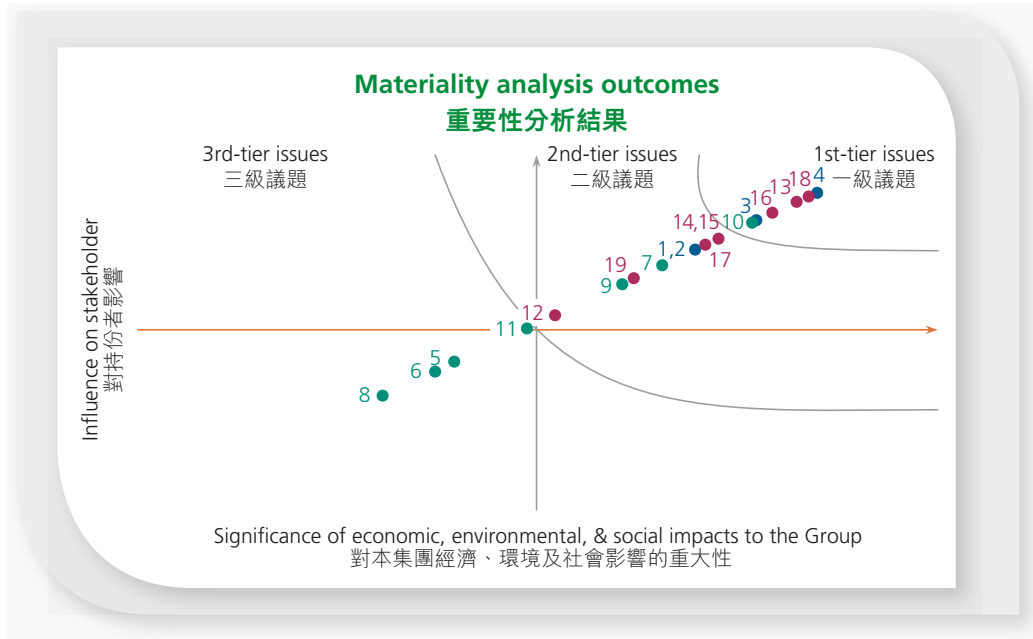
Materiality analysis outcomes
重要性分析結果

3rd-tier issues
三級議題

2nd-tier issues
二級議題

1st-tier issues
一級議題

Influence on stakeholder
對持份者影響

3 16 13 18 4
14,15 10
1,2
17
19 7
9
12
11
5
6
8

Significance of economic, environmental, & social impacts to the Group
對本集團經濟、環境及社會影響的重大性